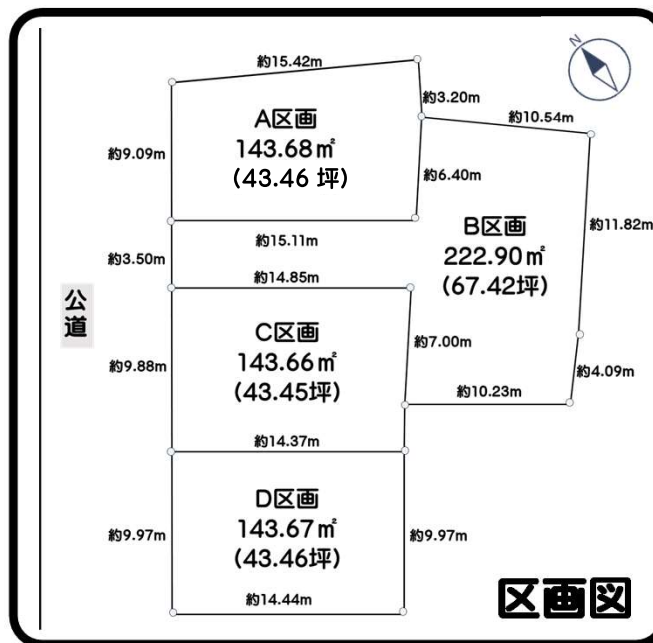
約15.42m

N

A区画
143.68㎡
(43.46 坪)

約3.20m

約10.54m

約9.09m

約6.40m

B区画
222.90㎡
(67.42坪)

約11.82m

約15.11m

約3.50m

約14.85m

公道

C区画
143.66㎡
(43.45坪)

約7.00m

約9.88m

約4.09m

約10.23m

約14.37m

D区画
143.67㎡
(43.46坪)

約9.97m

約9.97m

約14.44m

区画図